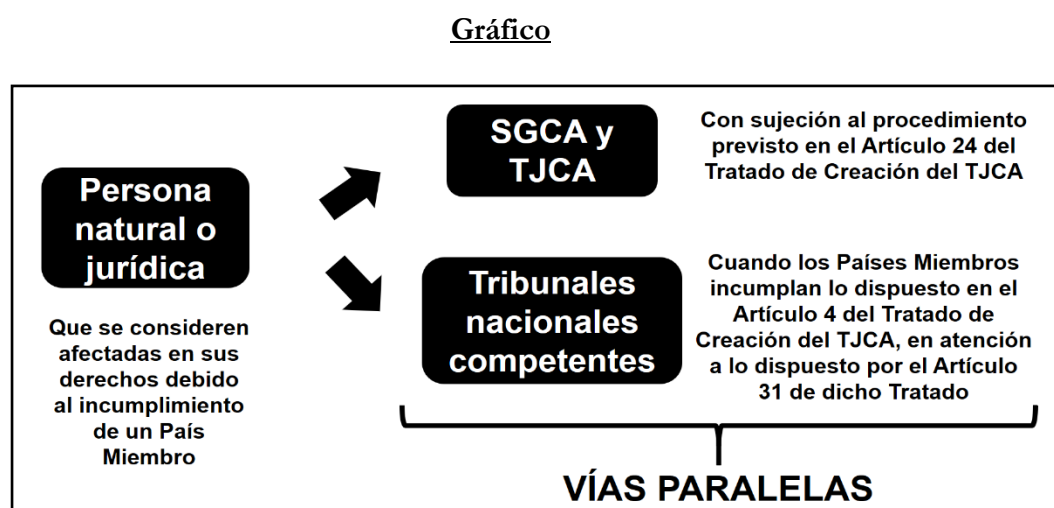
Gráfico

Persona natural o jurídica

Que se consideren afectadas en sus derechos debido al incumplimiento de un País Miembro

SGCA y TJCA

Con sujeción al procedimiento previsto en el Artículo 24 del Tratado de Creación del TJCA

Tribunales nacionales competentes

Cuando los Países Miembros incumplan lo dispuesto en el Artículo 4 del Tratado de Creación del TJCA, en atención a lo dispuesto por el Artículo 31 de dicho Tratado

VÍAS PARALELAS